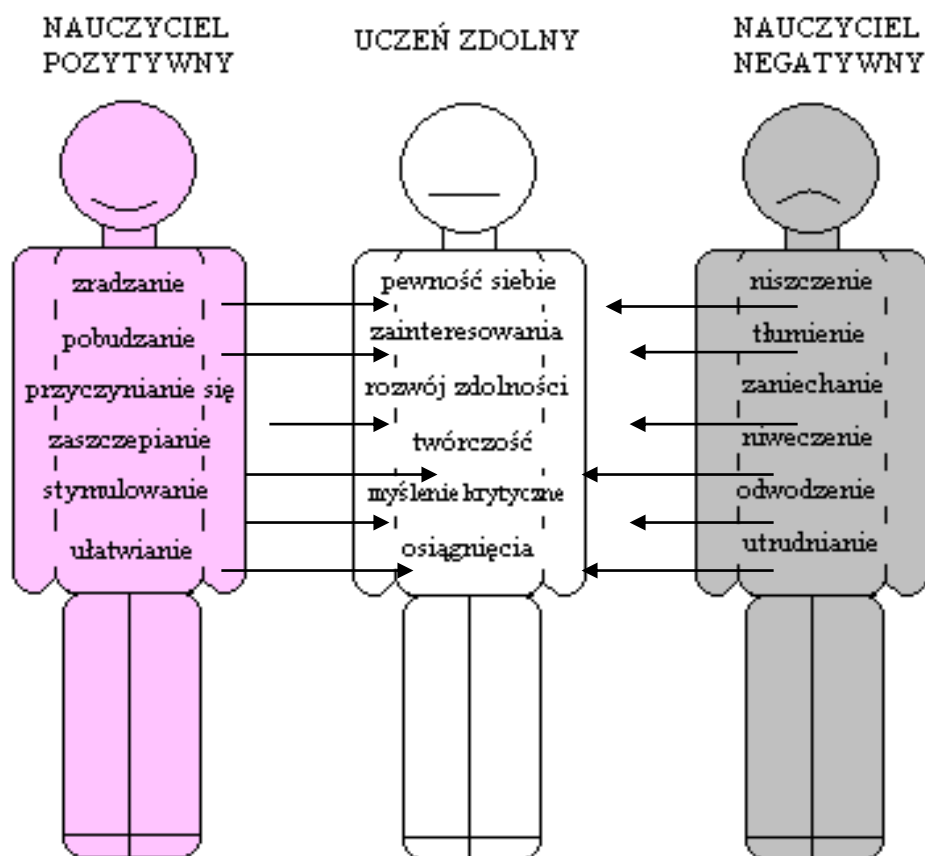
NAUCZYCIEL POZYTYWNY

zradzanie
pobudzanie
przyczynianie się
zaszczepianie
stymulowanie
ułatwianie

UCZEŃ ZDOLNY

pewność siebie
zainteresowania
rozwój zdolności
twórczość
myślenie krytyczne
osiągnięcia

NAUCZYCIEL NEGATYWNY

niszczenie
tłumienie
zaniechanie
niweczenie
odwodzenie
utrudnianie